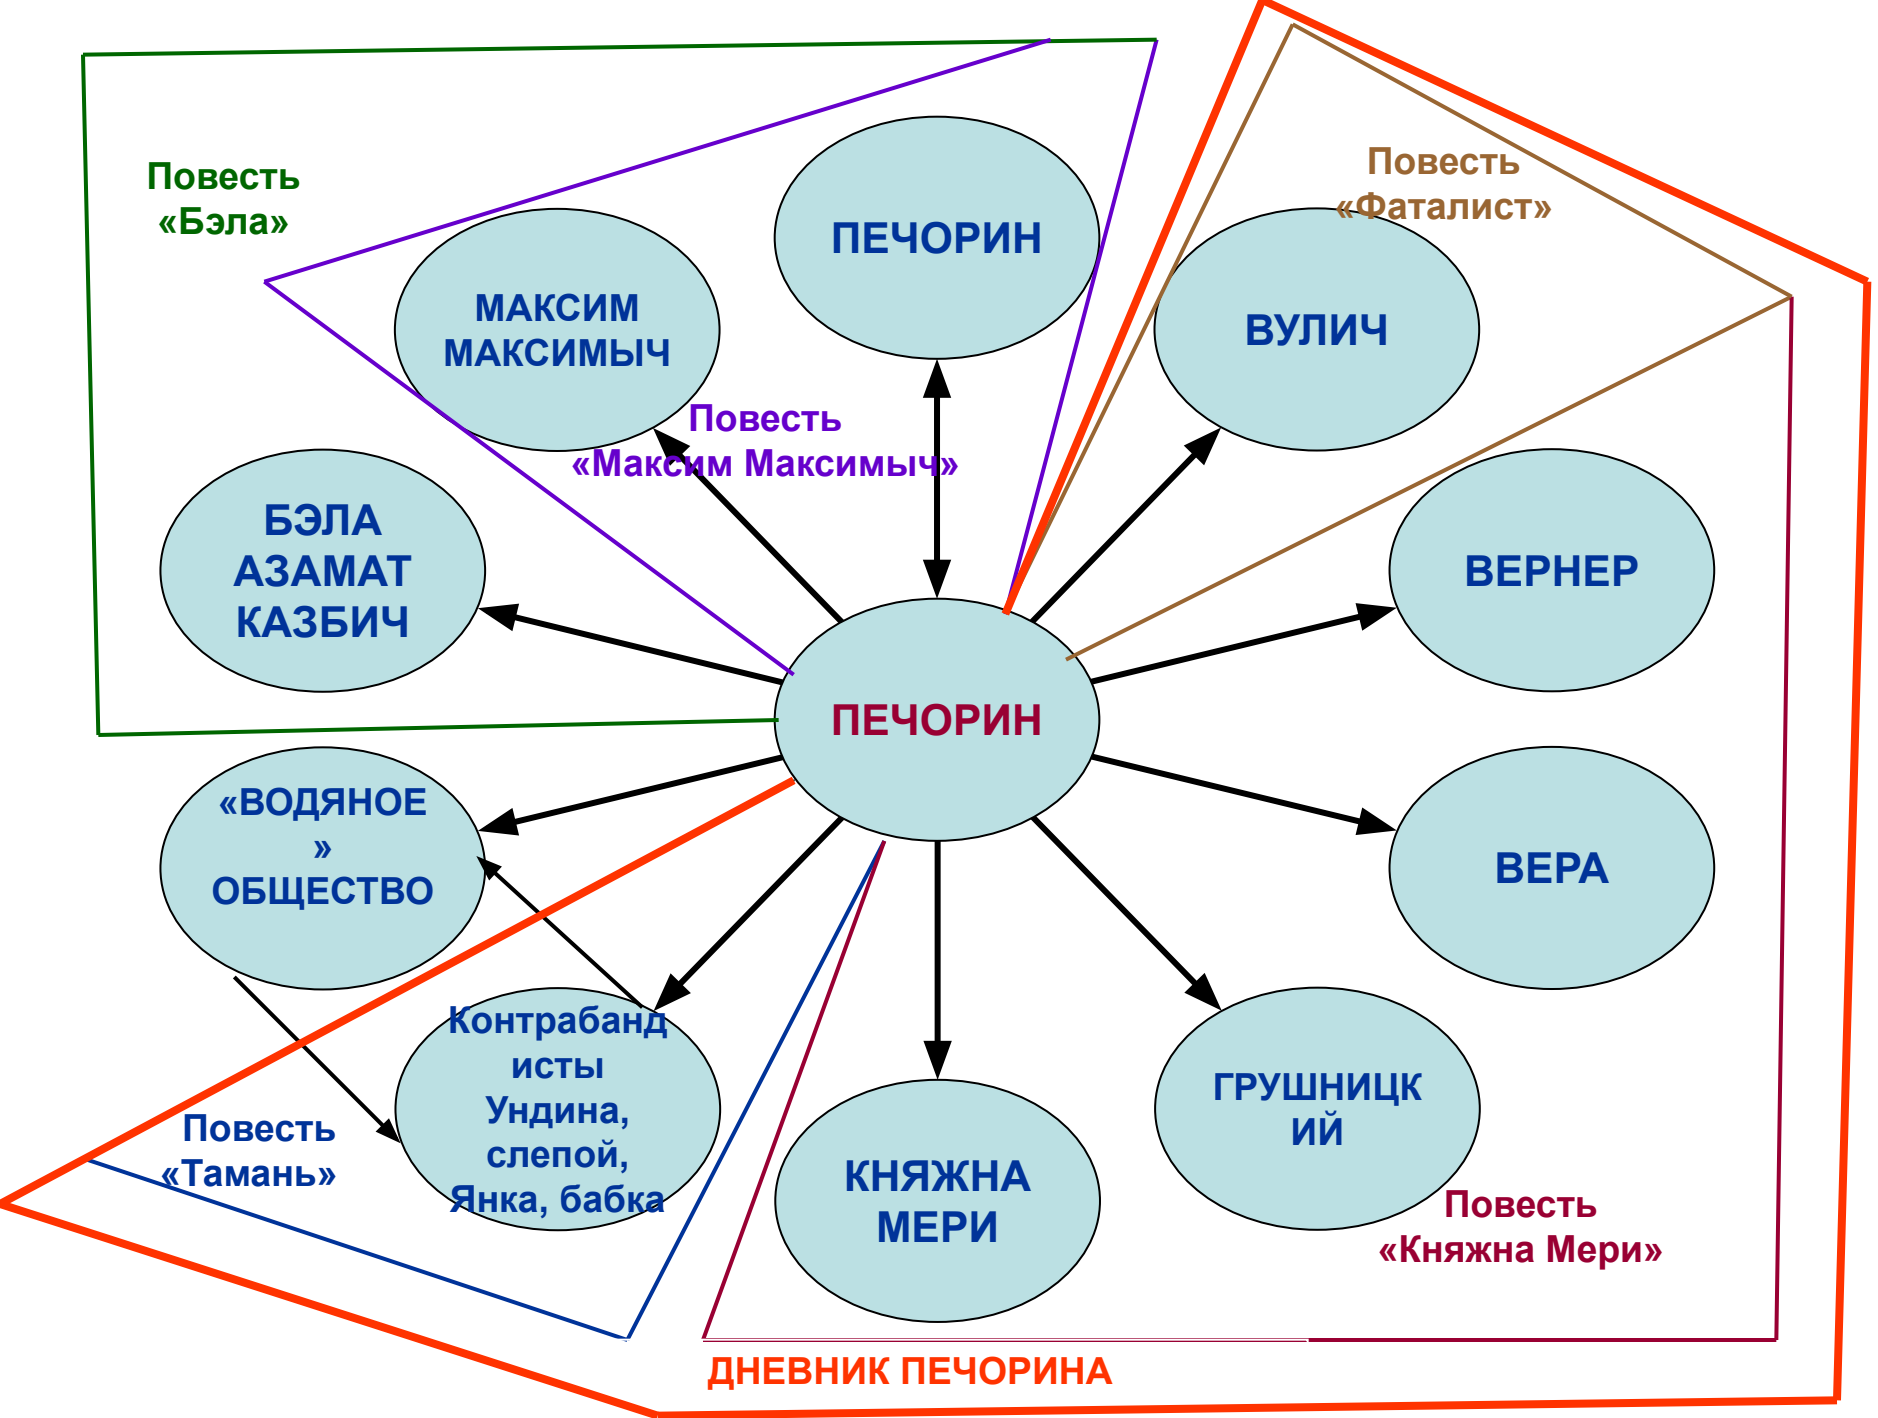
Повесть «Бэла»

ПЕЧОРИН

МАКСИМ МАКСИМЫЧ

Повесть «Фаталист»

ВУЛИЧ

Повесть «Максим Максимыч»

БЭЛА АЗАМАТ КАЗБИЧ

ВЕРНЕР

ПЕЧОРИН

«ВОДЯНОЕ» ОБЩЕСТВО

ВЕРА

Контрабандисты Ундина, слепой, Янка, бабка

ГРУШНИЦКИЙ

Повесть «Тамань»

КНЯЖНА МЕРИ

Повесть «Княжна Мери»

ДНЕВНИК ПЕЧОРИНА